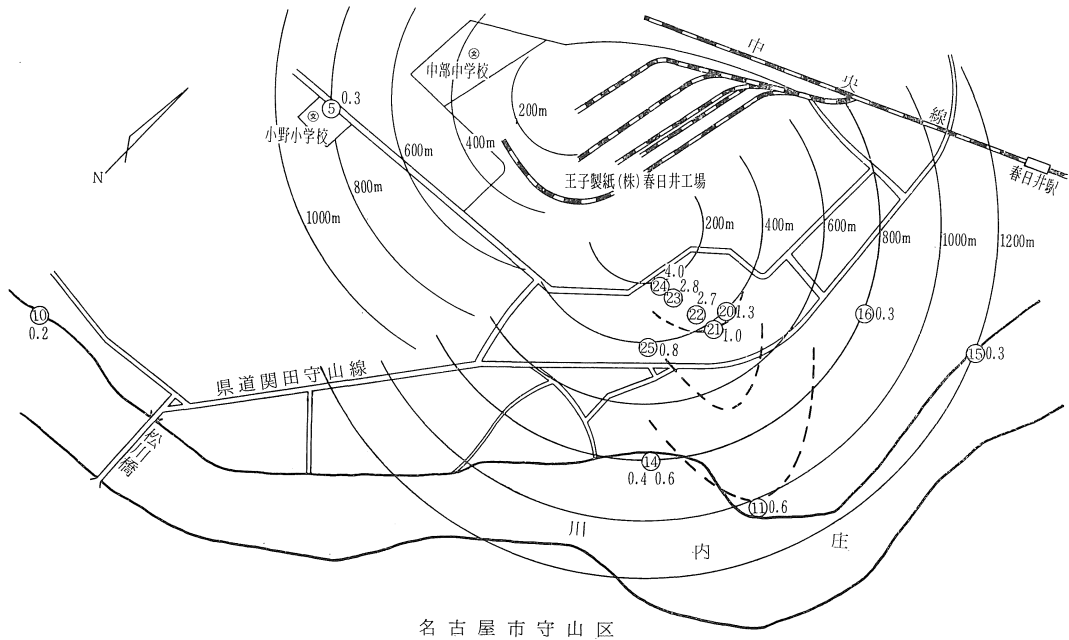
中部中学校
中
央
線
春日井駅
200m
小野小学校
⑤ 0.3
N
600m
400m
800m
王子製紙(株)春日井工場
1000m
200m
400m
600m
800m
1000m
1200m
4.0
㉔ 2.8
㉓ 2.7
⑳ 1.3
㉒
㉑ 1.0
㉕ 0.8
⑯ 0.3
⑩
0.2
⑮ 0.3
県道関田守山線
松川橋
⑭
0.4 0.6
⑪ 0.6
川
内
庄
名古屋市守山区